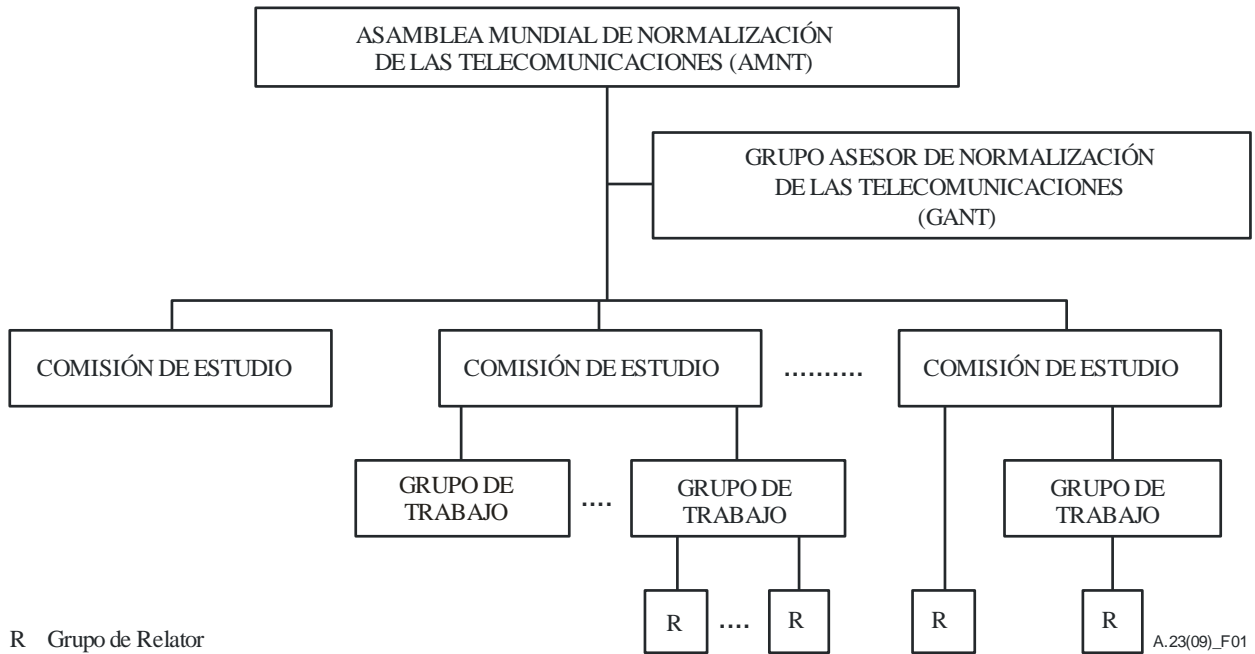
ASAMBLEA MUNDIAL DE NORMALIZACIÓN DE LAS TELECOMUNICACIONES (AMNT)

GRUPO ASESOR DE NORMALIZACIÓN DE LAS TELECOMUNICACIONES (GANT)

COMISIÓN DE ESTUDIO

COMISIÓN DE ESTUDIO

.........

COMISIÓN DE ESTUDIO

GRUPO DE TRABAJO

....

GRUPO DE TRABAJO

GRUPO DE TRABAJO

R

....

R

R

R

R Grupo de Relator

A.23(09)_F01